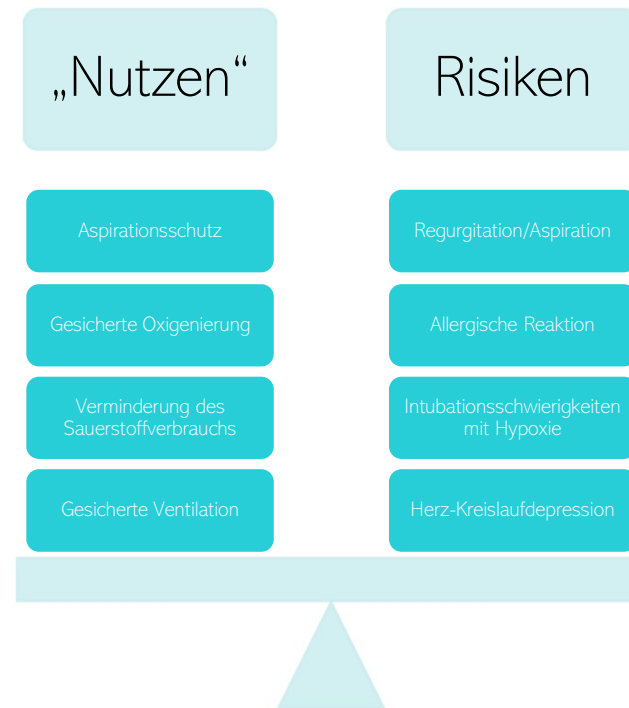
„Nutzen“

Aspirationsschutz

Gesicherte Oxigenierung

Verminderung des Sauerstoffverbrauchs

Gesicherte Ventilation

Risiken

Regurgitation/Aspiration

Allergische Reaktion

Intubationsschwierigkeiten mit Hypoxie

Herz-Kreislaufdepression